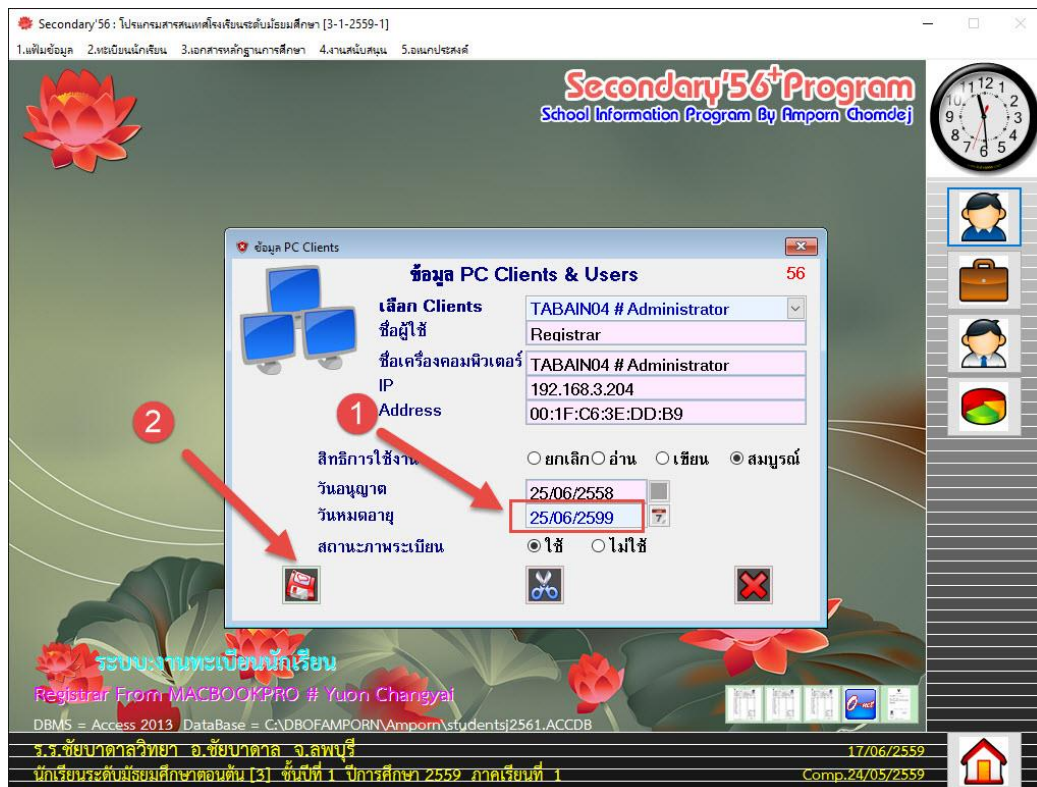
Secondary'56 : โปรแกรมสารสนเทศโรงเรียนระดับมัธยมศึกษา [3-1-2559-1]

1.แฟ้มข้อมูล 2.ทะเบียนนักเรียน 3.เอกสารหลักฐานการศึกษา 4.งานสนับสนุน 5.อเนกประสงค์

Secondary'56+Program
School Information Program By Amporn Chomdej

ข้อมูล PC Clients

ข้อมูล PC Clients & Users 56

เลือก Clients TABAIN04 # Administrator
ชื่อผู้ใช้ Registrar
ชื่อเครื่องคอมพิวเตอร์ TABAIN04 # Administrator
IP 192.168.3.204
Address 00:1F:C6:3E:DD:B9

สิทธิการใช้งาน ○ยกเลิก ○อ่าน ○เขียน ◉สมบูรณ์
วันอนุญาต 25/06/2558
วันหมดอายุ 25/06/2599
สถานะภาพระเบียน ◉ใช้ ○ไม่ใช้

1
2

ระบบงานทะเบียนนักเรียน
Registrar From MACBOOKPRO # Yuon Changyai

DBMS = Access 2013 DataBase = C:\DBOFAMPORN\Amporn\studentsj2561.ACCDB

ร.ร.ชัยบาดาลวิทยา อ.ชัยบาดาล จ.ลพบุรี 17/06/2559
นักเรียนระดับมัธยมศึกษาตอนต้น [3] ชั้นปีที่ 1 ปีการศึกษา 2559 ภาคเรียนที่ 1 Comp.24/05/2559